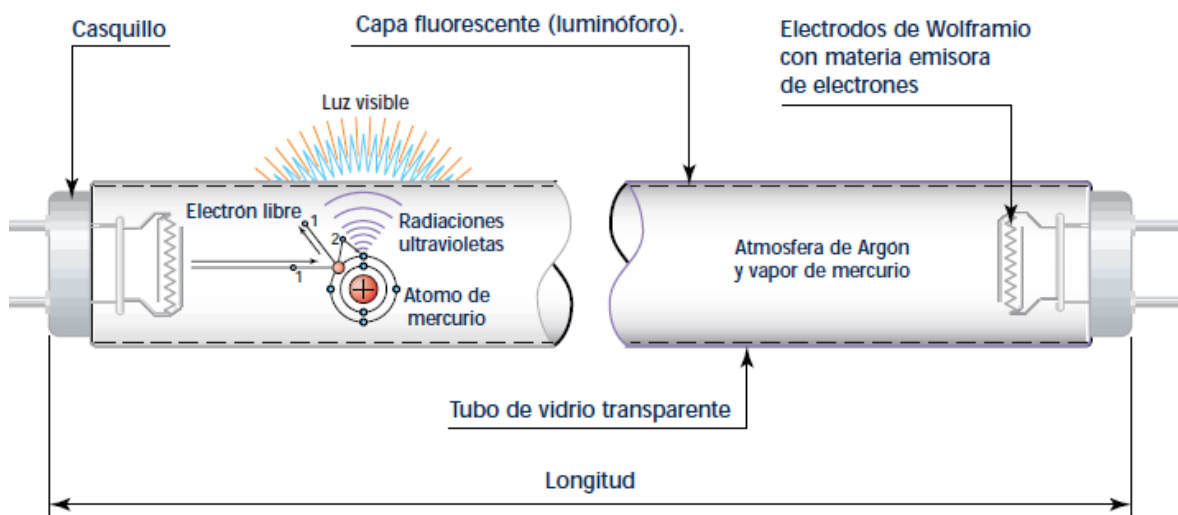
Casquillo

Capa fluorescente (luminóforo).

Electrodos de Wolframio con materia emisora de electrones

Luz visible

Electrón libre

1

2

1

Radiaciones ultravioletas

Atomo de mercurio

Atmosfera de Argón y vapor de mercurio

Tubo de vidrio transparente

Longitud